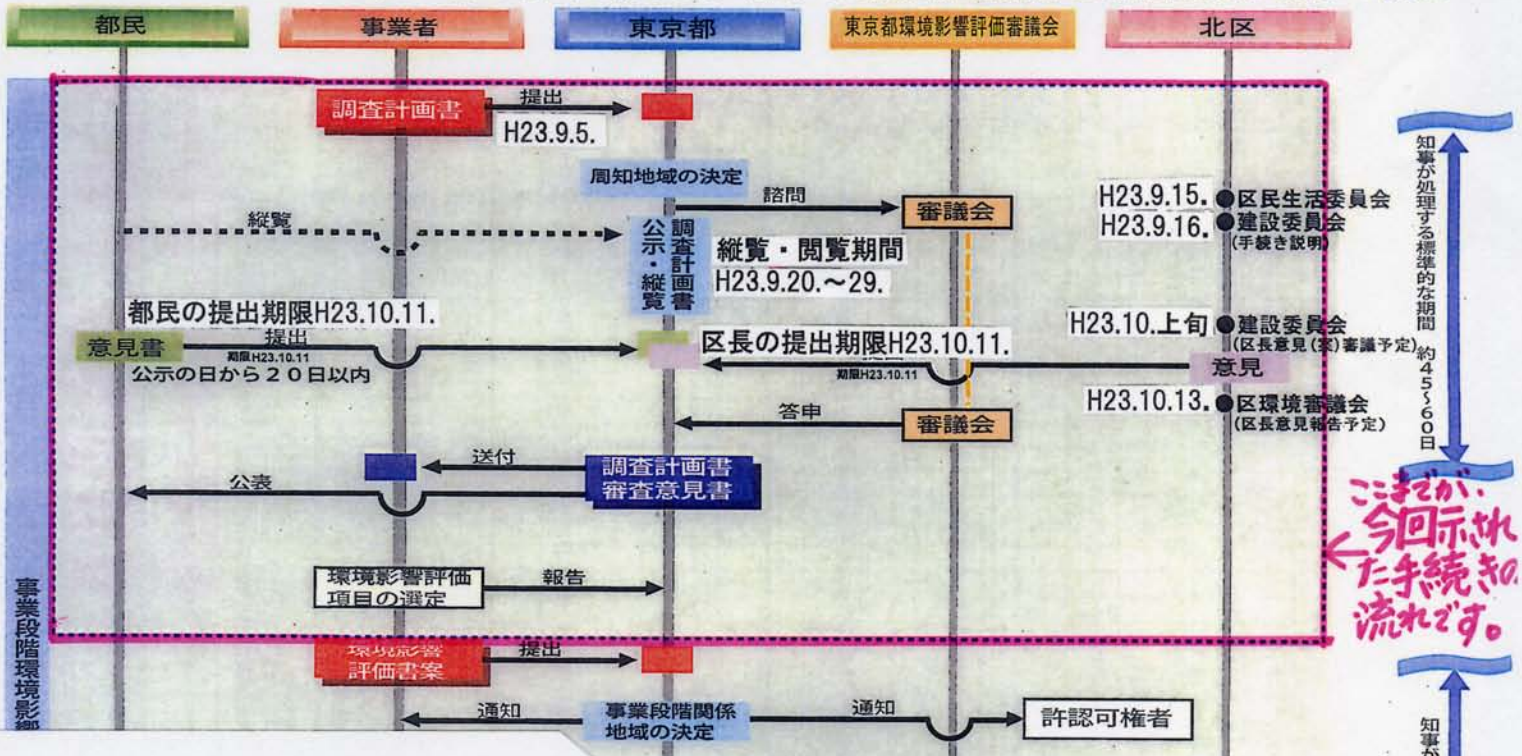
都民
事業者
東京都
東京都環境影響評価審議会
北区

調査計画書
提出
H23.9.5.

周知地域の決定
諮問
審議会

H23.9.15. 区民生活委員会
H23.9.16. 建設委員会
(手続き説明)

縦覧
調査計画書
公示・縦覧
縦覧・閲覧期間
H23.9.20.～29.

都民の提出期限H23.10.11.
提出
意見書
期限H23.10.11
公示の日から２０日以内

区長の提出期限H23.10.11.
期限H23.10.11

H23.10.上旬 建設委員会
(区長意見(案)審議予定)
意見

H23.10.13. 区環境審議会
(区長意見報告予定)

答申
審議会

送付
調査計画書
審査意見書
公表

環境影響評価
項目の選定
報告

知事が処理する標準的な期間 約45～60日

ここまでが、今回示された手続きの流れです。

事業段階環境影響

環境影響
評価書案
提出

通知
事業段階関係
地域の決定
通知
許認可権者

知事が